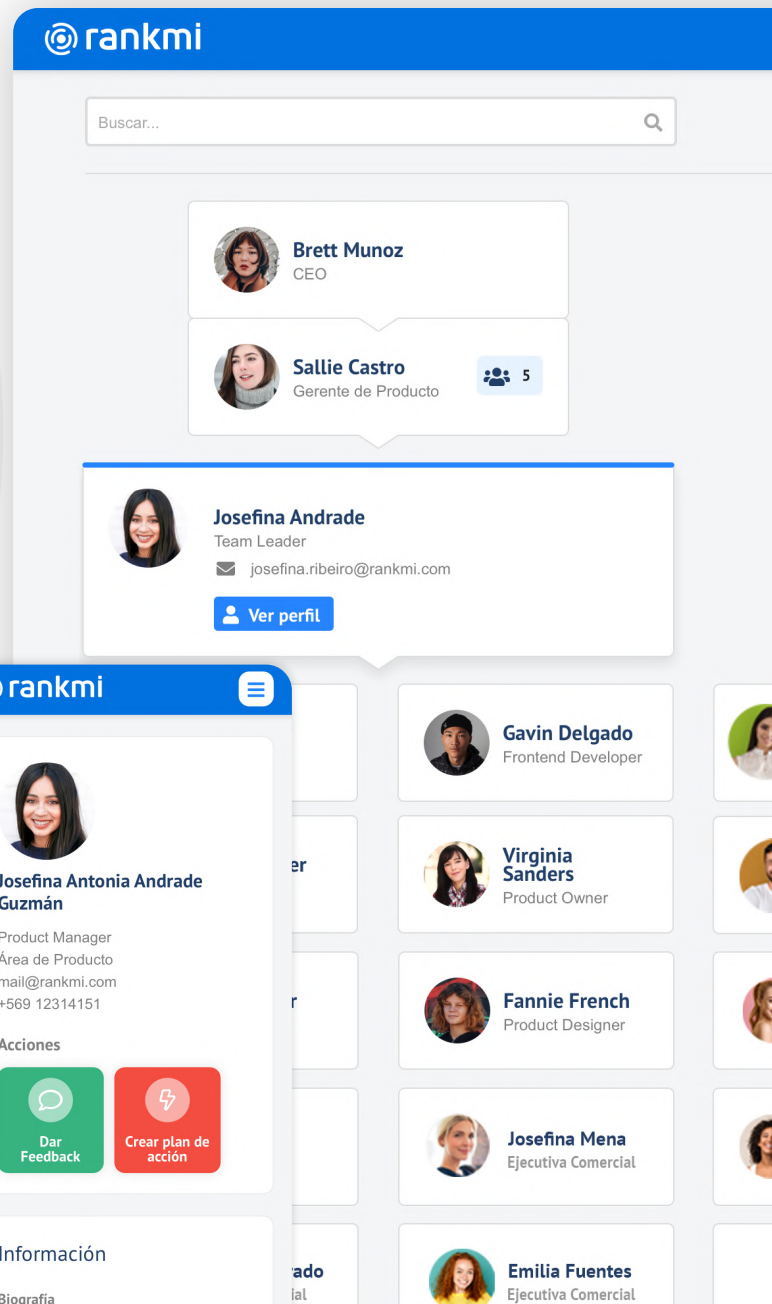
rankmi

Buscar...

Brett Munoz
CEO

Sallie Castro
Gerente de Producto
5

Josefina Andrade
Team Leader
josefina.ribeiro@rankmi.com
Ver perfil

rankmi

Josefina Antonia Andrade Guzmán
Product Manager
Área de Producto
mail@rankmi.com
+569 12314151

Acciones
Dar Feedback
Crear plan de acción

Información
Biografía

er

r

rado
ial

Gavin Delgado
Frontend Developer

Virginia Sanders
Product Owner

Fannie French
Product Designer

Josefina Mena
Ejecutiva Comercial

Emilia Fuentes
Ejecutiva Comercial